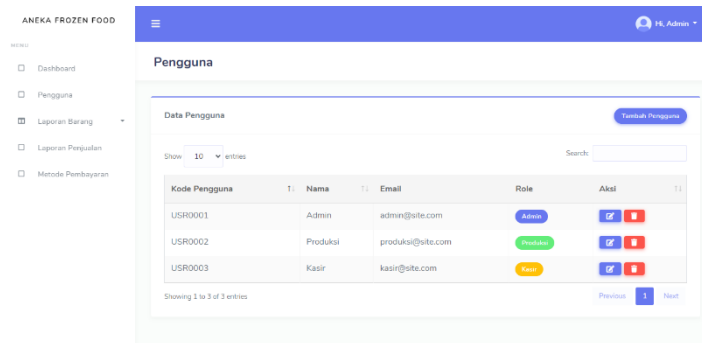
ANEKA FROZEN FOOD

MENU

Dashboard

Pengguna

Laporan Barang

Laporan Penjualan

Metode Pembayaran

Hi, Admin

Pengguna

Data Pengguna

Tambah Pengguna

Show 10 entries

Search:

| Kode Pengguna | Nama | Email | Role | Aksi |
|---|---|---|---|---|
| USR0001 | Admin | admin@site.com | Admin | |
| USR0002 | Produksi | produksi@site.com | Produksi | |
| USR0003 | Kasir | kasir@site.com | Kasir | |

Showing 1 to 3 of 3 entries

Previous 1 Next